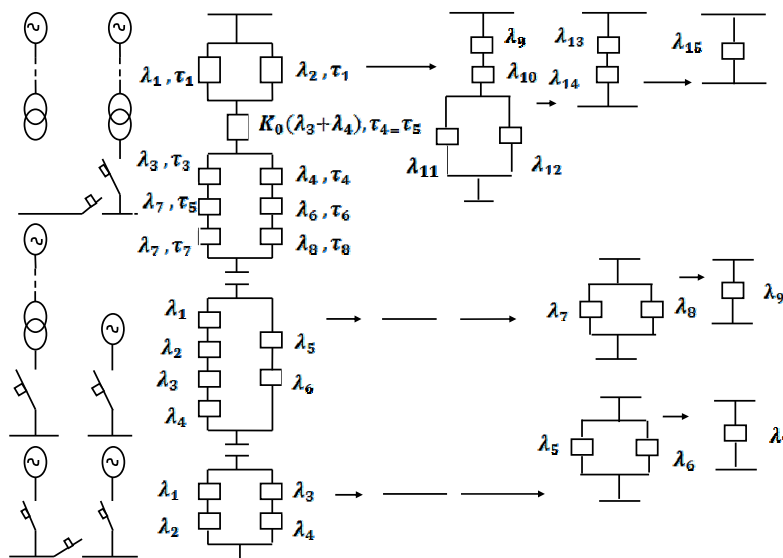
$\lambda_1, \tau_1$
$\lambda_2, \tau_1$
$K_0(\lambda_3+\lambda_4), \tau_4 = \tau_5$
$\lambda_3, \tau_3$
$\lambda_4, \tau_4$
$\lambda_7, \tau_5$
$\lambda_6, \tau_6$
$\lambda_7, \tau_7$
$\lambda_8, \tau_8$
$\lambda_9$
$\lambda_{10}$
$\lambda_{11}$
$\lambda_{12}$
$\lambda_{13}$
$\lambda_{14}$
$\lambda_{15}$
$\lambda_1$
$\lambda_2$
$\lambda_3$
$\lambda_4$
$\lambda_5$
$\lambda_6$
$\lambda_7$
$\lambda_8$
$\lambda_9$
$\lambda_5$
$\lambda_6$
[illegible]
$\lambda_1$
$\lambda_2$
$\lambda_3$
$\lambda_4$